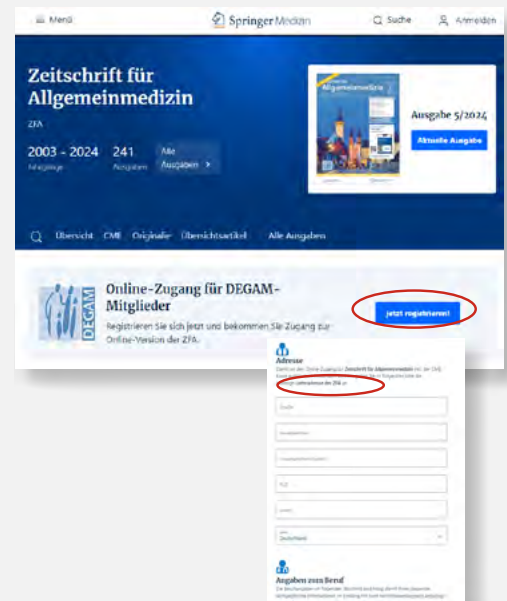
Menü

Springer Medizin

Suche

Anmelden

Zeitschrift für Allgemeinmedizin

ZFA

2003 - 2024
Jahrgänge

241
Ausgaben

Alle Ausgaben >

Allgemeinmedizin

Ausgabe 5/2024

Aktuelle Ausgabe

Übersicht CME Originalie Übersichtsartikel Alle Ausgaben

DEGAM

Online-Zugang für DEGAM-Mitglieder

Registrieren Sie sich jetzt und bekommen Sie Zugang zur Online-Version der ZFA.

Jetzt registrieren!

Adresse

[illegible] Zeitschrift für Allgemeinmedizin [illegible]

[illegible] Lehrbeirat der ZFA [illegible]

Straße

Hausnummer

Adresszusatz

PLZ

Ort

Land
Deutschland

Angaben zum Beruf

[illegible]